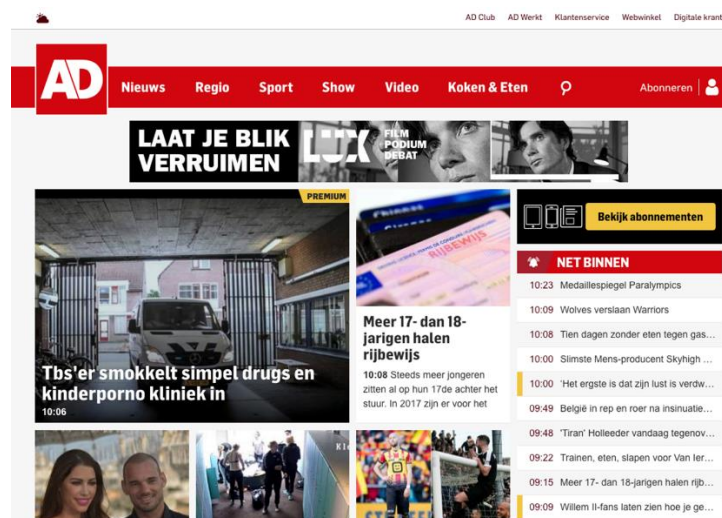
AD Club AD Werkt Klantenservice Webwinkel Digitale krant

AD

Nieuws Regio Sport Show Video Koken & Eten

Abonneren

LAAT JE BLIK VERRUIMEN LUX FILM PODIUM DEBAT

PREMIUM

Tbs'er smokkelt simpel drugs en kinderporno kliniek in
10:06

RIJBEWIJS

Meer 17- dan 18-jarigen halen rijbewijs
10:08 Steeds meer jongeren zitten al op hun 17de achter het stuur. In 2017 zijn er voor het

Bekijk abonnementen

NET BINNEN

10:23 Medaillespiegel Paralympics
10:09 Wolves verslaan Warriors
10:08 Tien dagen zonder eten tegen gas...
10:00 Slimste Mens-producent Skyhigh ...
10:00 'Het ergste is dat zijn lust is verdw...
09:49 België in rep en roer na insinuatie...
09:48 'Tiran' Holleeder vandaag tegenov...
09:22 Trainen, eten, slapen voor Van Ier...
09:15 Meer 17- dan 18-jarigen halen rijb...
09:09 Willem II-fans laten zien hoe je ge...